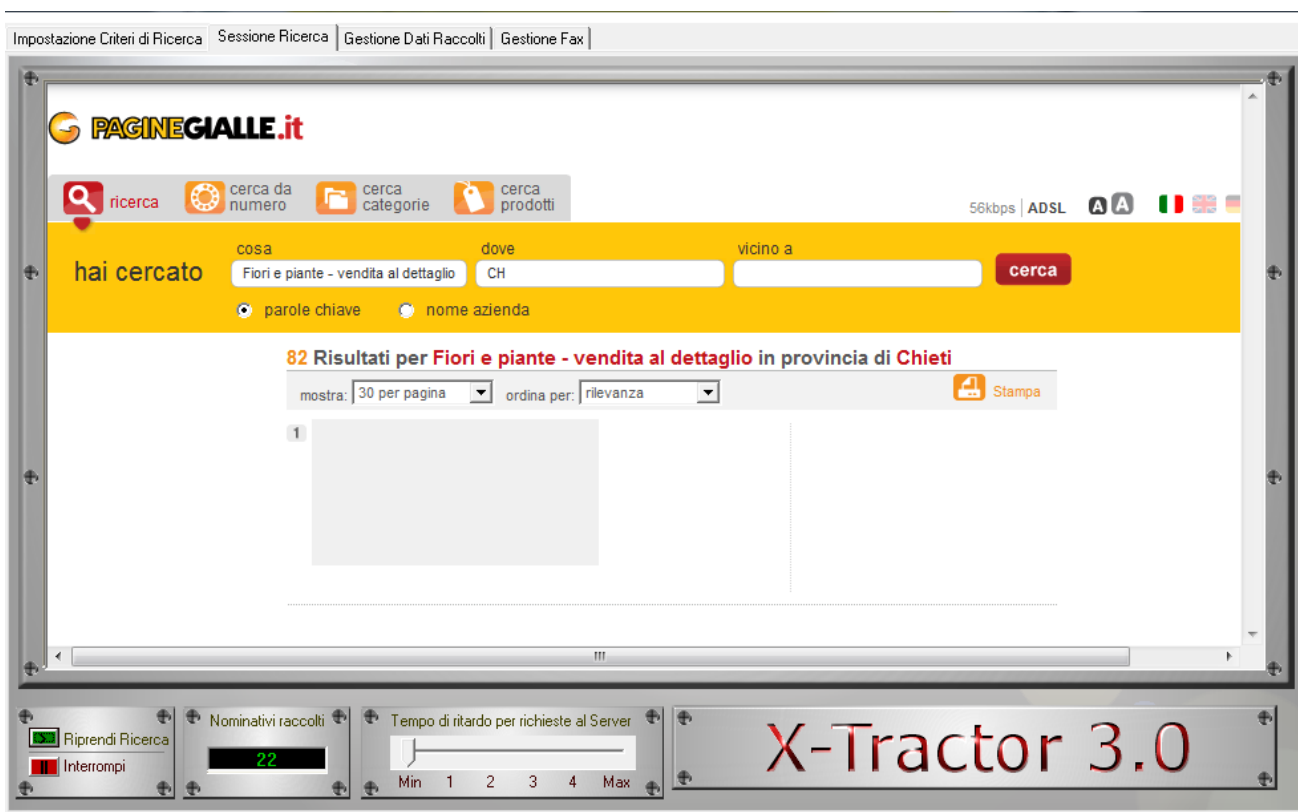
Impostazione Criteri di Ricerca | Sessione Ricerca | Gestione Dati Raccolti | Gestione Fax

PAGINEGIALLE.it

ricerca | cerca da numero | cerca categorie | cerca prodotti

56kbps | ADSL  A A

hai cercato

cosa
Fiori e piante - vendita al dettaglio

dove
CH

vicino a

cerca

parole chiave   nome azienda

82 Risultati per Fiori e piante - vendita al dettaglio in provincia di Chieti

mostra: 30 per pagina   ordina per: rilevanza   Stampa

1

III

Riprendi Ricerca
Interrompi

Nominativi raccolti
22

Tempo di ritardo per richieste al Server
Min 1 2 3 4 Max

X-Tractor 3.0